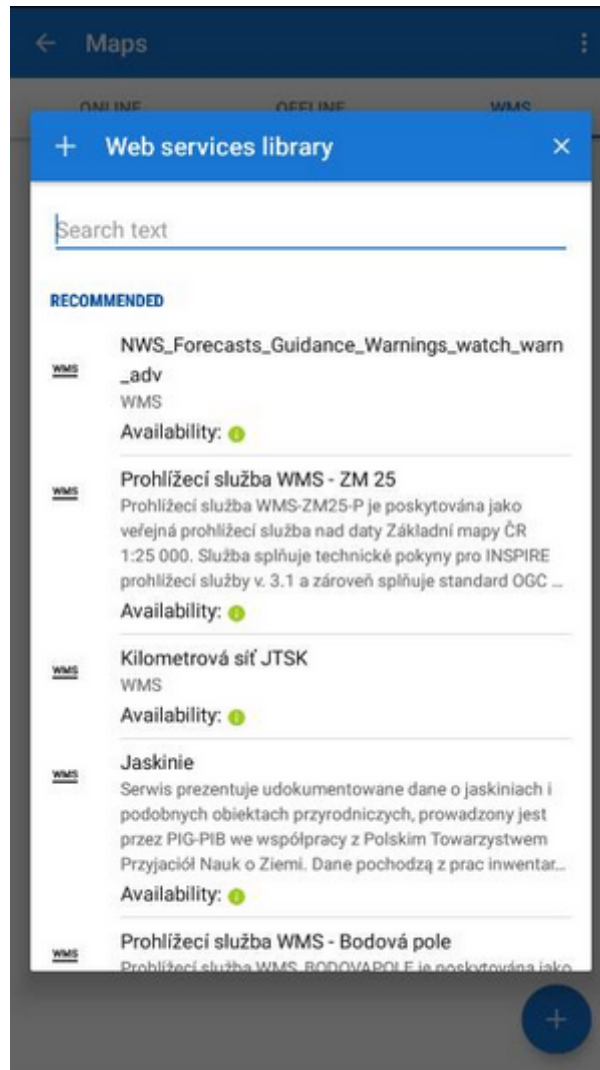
Maps

ONLINE OFFLINE WMS

+ Web services library ×

Search text

RECOMMENDED

WMS NWS_Forecasts_Guidance_Warnings_watch_warn_adv
WMS
Availability:

WMS Prohlížecí služba WMS - ZM 25
Prohlížecí služba WMS-ZM25-P je poskytována jako veřejná prohlížecí služba nad daty Základní mapy ČR 1:25 000. Služba splňuje technické pokyny pro INSPIRE prohlížecí služby v. 3.1 a zároveň splňuje standard OGC ...
Availability:

WMS Kilometrová síť JTSK
WMS
Availability:

WMS Jaskinie
Serwis prezentuje udokumentowane dane o jaskiniach i podobnych obiektach przyrodniczych, prowadzony jest przez PIG-PIB we współpracy z Polskim Towarzystwem Przyjaciół Nauk o Ziemi. Dane pochodzą z prac inwentar...
Availability:

WMS Prohlížecí služba WMS - Bodová pole
Prohlížecí služba WMS_BODOVAPOLE je poskytována jako

+